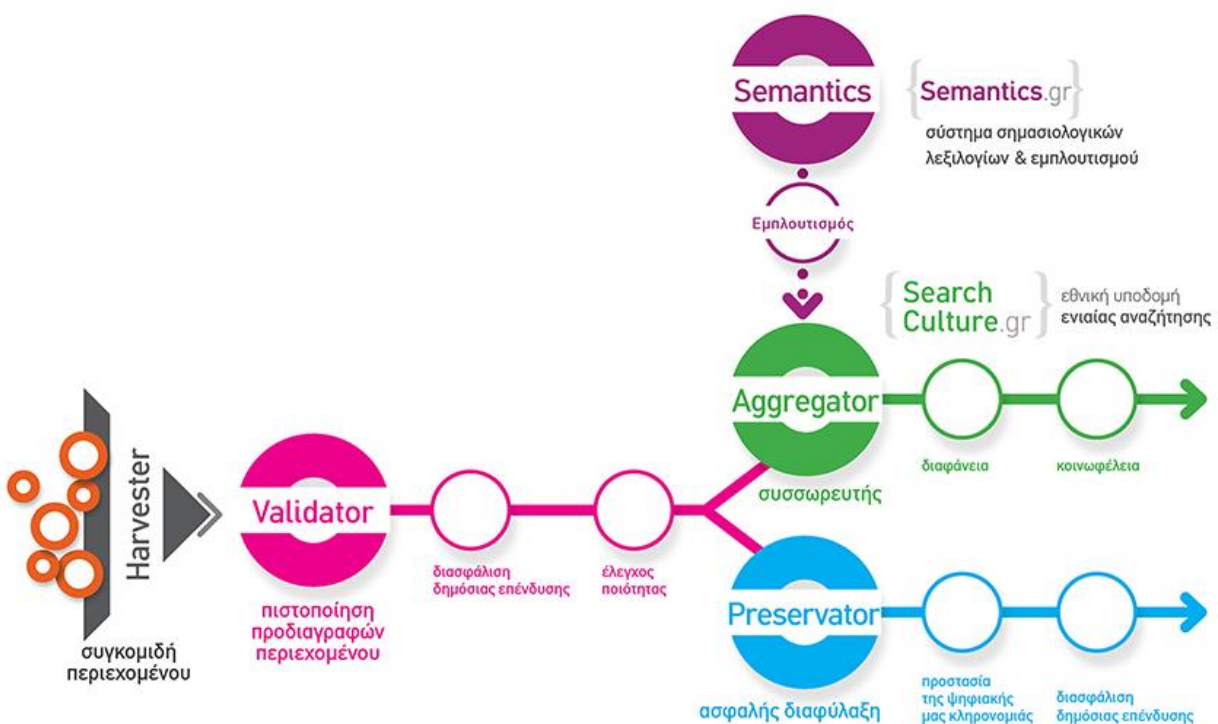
Semantics

{Semantics.gr}
σύστημα σημασιολογικών λεξιλογίων & εμπλουτισμού

Εμπλουτισμός

{Search Culture.gr}
εθνική υποδομή ενιαίας αναζήτησης

Harvester

συγκομιδή περιεχομένου

Validator

πιστοποίηση προδιαγραφών περιεχομένου

διασφάλιση δημόσιας επένδυσης

έλεγχος ποιότητας

Aggregator

συσσωρευτής

διαφάνεια

κοινωφέλεια

Preservator

ασφαλής διαφύλαξη

προστασία της ψηφιακής μας κληρονομιάς

διασφάλιση δημόσιας επένδυσης